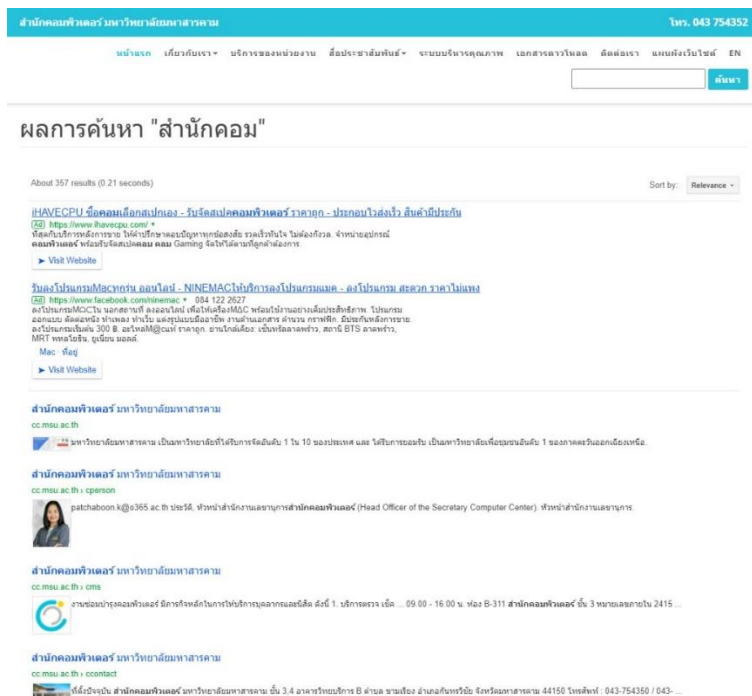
สำนักคอมพิวเตอร์ มหาวิทยาลัยมหาสารคาม

โทร. 043 754352

หน้าแรก เกี่ยวกับเรา ▾ บริการของหน่วยงาน สื่อประชาสัมพันธ์ ▾ ระบบบริหารคุณภาพ เอกสารดาวน์โหลด ติดต่อเรา แผนผังเว็บไซต์ EN

ค้นหา

ผลการค้นหา "สำนักคอม"

About 357 results (0.21 seconds)

Sort by: Relevance ▾

iHAVECPU ซื้อคอมเลือกสเปกเอง - รับจัดสเปคคอมพิวเตอร์ ราคาถูก - ประกอบไวส่งเร็ว สินค้ามีประกัน

Ad https://www.ihavecpu.com/

ที่ปรึกษาบริการหลังการขาย ให้คำปรึกษาตอบปัญหาทุกข้อสงสัย รวดเร็วทันใจ ไม่ต้องกังวล. จำหน่ายอุปกรณ์ คอมพิวเตอร์ พร้อมรับจัดสเปคคอม คอม Gaming จัดให้ตามที่ลูกค้าต้องการ.

► Visit Website

รับลงโปรแกรมMacทุกรุ่น ออนไลน์ - NINEMACให้บริการลงโปรแกรมแมค - ลงโปรแกรม สะดวก ราคาไม่แพง

Ad https://www.facebook.com/ninemac • 084 122 2627

ลงโปรแกรมMACใน นอกสถานที่ ลงออนไลน์ เพื่อให้เครื่องMAC พร้อมใช้งานอย่างเต็มประสิทธิภาพ. โปรแกรม ออกแบบ ตัดต่อหนัง ทำเพลง ทำเว็บ และรูปแบบมืออาชีพ งานด้านเอกสาร คำนวณ กราฟฟิก. มีประกันหลังการขาย. ลงโปรแกรมเริ่มต้น 300 B. อะไหล่M@cแท้ ราคาถูก. ย่านใกล้เคียง: เซ็นทรัลลาดพร้าว, สถานี BTS ลาดพร้าว, MRT พหลโยธิน, ยูเนี่ยน มอลล์.

Mac · ที่อยู่

► Visit Website

สำนักคอมพิวเตอร์ มหาวิทยาลัยมหาสารคาม

cc.msu.ac.th

มหาวิทยาลัยมหาสารคาม เป็นมหาวิทยาลัยที่ได้รับการจัดอันดับ 1 ใน 10 ของประเทศ และ ได้รับการยอมรับ เป็นมหาวิทยาลัยเพื่อชุมชนอันดับ 1 ของภาคตะวันออกเฉียงเหนือ.

สำนักคอมพิวเตอร์ มหาวิทยาลัยมหาสารคาม

cc.msu.ac.th › cperson

patchaboon.k@o365.ac.th ประวัติ. หัวหน้าสำนักงานเลขานุการสำนักคอมพิวเตอร์ (Head Officer of the Secretary Computer Center). หัวหน้าสำนักงานเลขานุการ.

สำนักคอมพิวเตอร์ มหาวิทยาลัยมหาสารคาม

cc.msu.ac.th › cms

งานซ่อมบำรุงคอมพิวเตอร์ มีภารกิจหลักในการให้บริการบุคลากรและนิสิต ดังนี้ 1. บริการตรวจ เช็ค ... 09.00 - 16.00 น. ห้อง B-311 สำนักคอมพิวเตอร์ ชั้น 3 หมายเลขภายใน 2415 ...

สำนักคอมพิวเตอร์ มหาวิทยาลัยมหาสารคาม

cc.msu.ac.th › ccontact

ที่ตั้งปัจจุบัน สำนักคอมพิวเตอร์ มหาวิทยาลัยมหาสารคาม ชั้น 3,4 อาคารวิทยบริการ B ตำบล ขามเรียง อำเภอกันทรวิชัย จังหวัดมหาสารคาม 44150 โทรศัพท์ : 043-754350 / 043- ...